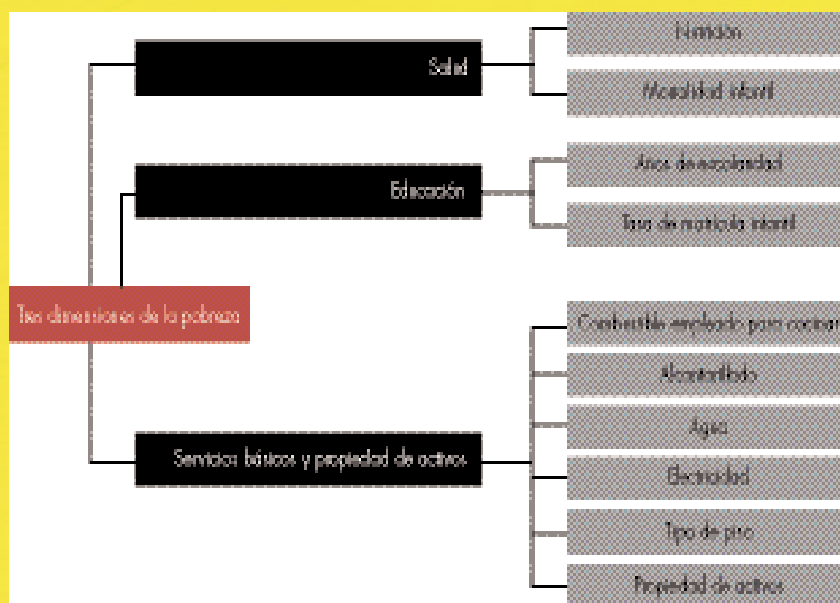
Tres dimensiones de la pobreza

Salud

Nutrición

Mortalidad infantil

Educación

Años de escolaridad

Tasa de matrícula infantil

Servicios básicos y propiedad de activos

Combustible empleado para cocinar

Alcantarillado

Agua

Electricidad

Tipo de piso

Propiedad de activos